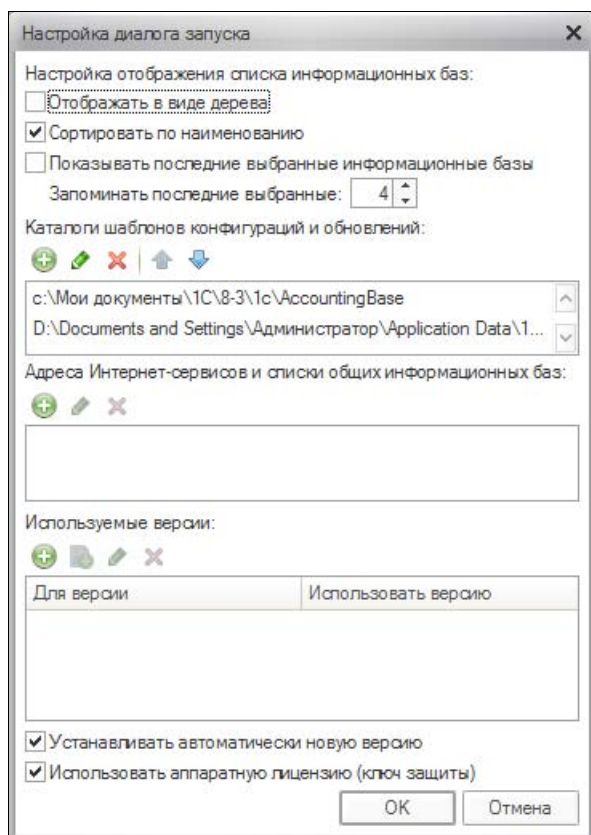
Настройка диалога запуска

Настройка отображения списка информационных баз:

Отображать в виде дерева

Сортировать по наименованию

Показывать последние выбранные информационные базы

Запоминать последние выбранные: 4

Каталоги шаблонов конфигураций и обновлений:

c:\Мои документы\1C\8-3\1c\AccountingBase

D:\Documents and Settings\Администратор\Application Data\1...

Адреса Интернет-сервисов и списки общих информационных баз:

Используемые версии:

| Для версии | Использовать версию |
|---|---|

Устанавливать автоматически новую версию

Использовать аппаратную лицензию (ключ защиты)

OK Отмена